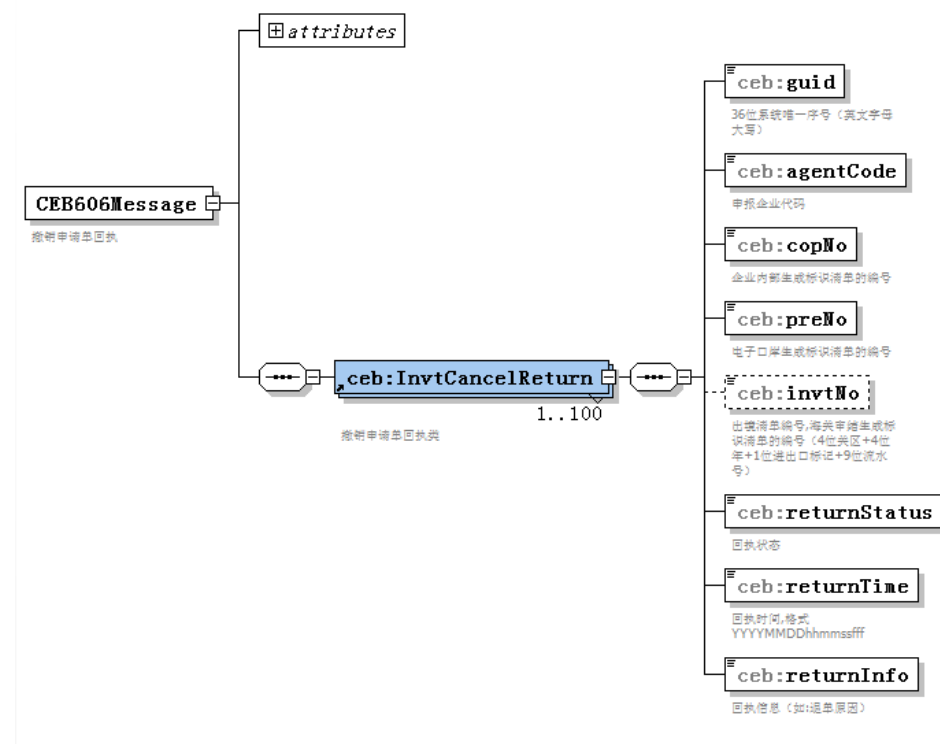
attributes

CEB606Message

撤销申请单回执

ceb:InvtCancelReturn

1..100

撤销申请单回执类

ceb:guid

36位系统唯一序号（英文字母大写）

ceb:agentCode

申报企业代码

ceb:copNo

企业内部生成标识清单的编号

ceb:preNo

电子口岸生成标识清单的编号

ceb:invtNo

出境清单编号,海关审结生成标识清单的编号（4位关区+4位年+1位进出口标记+9位流水号）

ceb:returnStatus

回执状态

ceb:returnTime

回执时间,格式YYYYMMDDhhmmssfff

ceb:returnInfo

回执信息（如:退单原因）